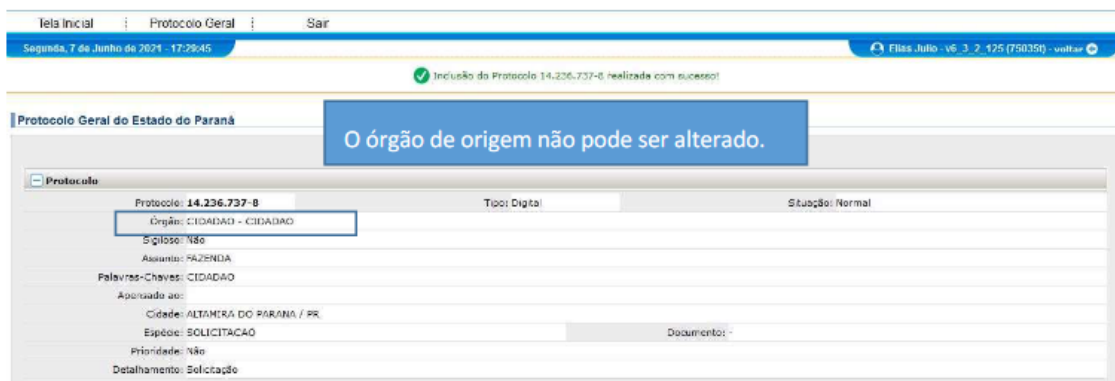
Tela Inicial | Protocolo Geral | Sair

Segunda, 7 de Junho de 2021 - 17:29:45

Elias Julio - v6_3_2_125 (750351) - voltar

Inclusão do Protocolo 14.236.737-8 realizada com sucesso!

Protocolo Geral do Estado do Paraná

O órgão de origem não pode ser alterado.

Protocolo

| | | | |
|---|---|---|---|
| Protocolo: | 14.236.737-8 | Tipo: Digital | Situação: Normal |
| Órgão: | CIDADAO - CIDADAO | | |
| Sigiloso: | Não | | |
| Assunto: | FAZENDA | | |
| Palavras-Chaves: | CIDADAO | | |
| Apensado ao: | | | |
| Cidade: | ALTAMIRA DO PARANA / PR | | |
| Espécie: | SOLICITACAO | Documento: - | |
| Prioridade: | Não | | |
| Detalhamento: | Solicitação | | |